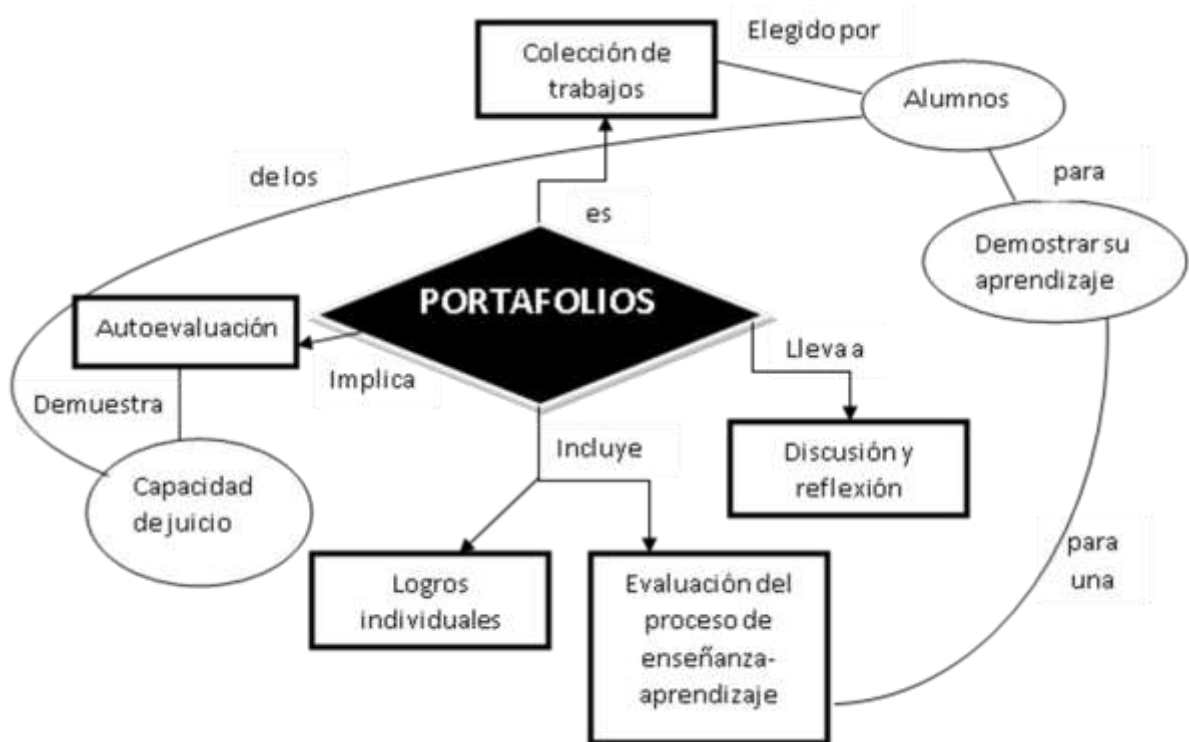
Colección de trabajos

Elegido por

Alumnos

de los

es

para

Demostrar su aprendizaje

PORTAFOLIOS

Autoevaluación

Implica

Lleva a

Demuestra

Incluye

Discusión y reflexión

Capacidad de juicio

para una

Logros individuales

Evaluación del proceso de enseñanza-aprendizaje